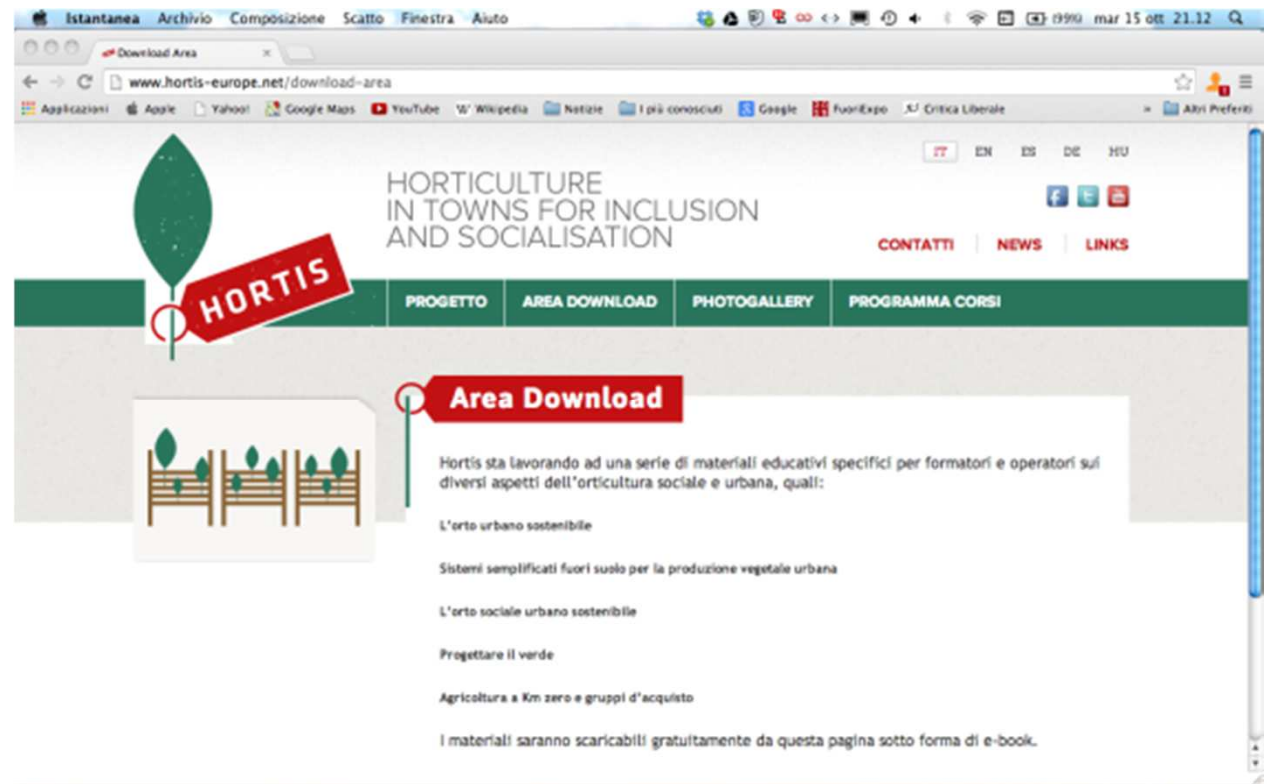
Istantanea Archivio Composizione Scatto Finestra Aiuto (99%) mar 15 ott 21.12

Download Area

www.hortis-europe.net/download-area

Applicazioni Apple Yahoo! Google Maps YouTube Wikipedia Notizie I più conosciuti Google FuoriExpo Critica Liberale » Altri Preferiti

IT EN ES DE HU

HORTICULTURE IN TOWNS FOR INCLUSION AND SOCIALISATION

HORTIS

CONTATTI NEWS LINKS

PROGETTO AREA DOWNLOAD PHOTOGALLERY PROGRAMMA CORSI

Area Download

Hortis sta lavorando ad una serie di materiali educativi specifici per formatori e operatori sui diversi aspetti dell'orticultura sociale e urbana, quali:

L'orto urbano sostenibile

Sistemi semplificati fuori suolo per la produzione vegetale urbana

L'orto sociale urbano sostenibile

Progettare il verde

Agricoltura a Km zero e gruppi d'acquisto

I materiali saranno scaricabili gratuitamente da questa pagina sotto forma di e-book.